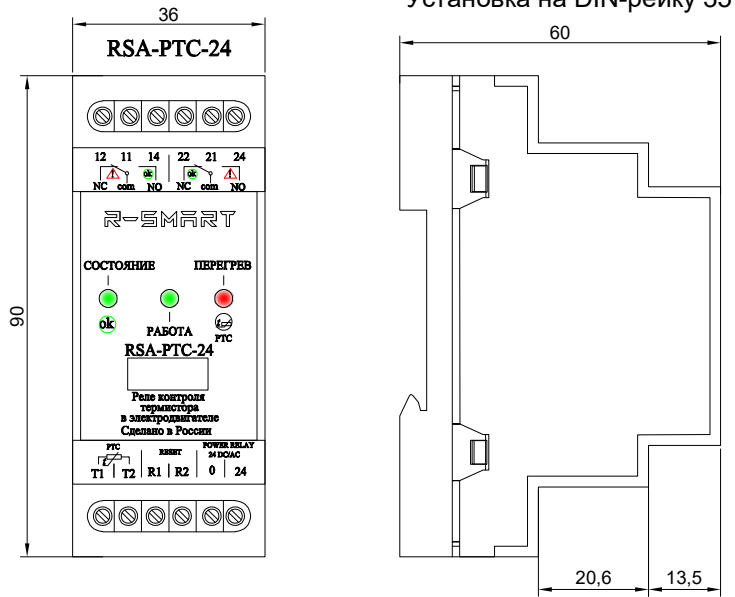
36

Установка на DIN-рейку 35

60

RSA-PTC-24

12 11 14 22 21 24

NC com NO NC com NO

ok ok

R-SMART

СОСТОЯНИЕ

ПЕРЕГРЕВ

ok

РАБОТА

PTC

RSA-PTC-24

Реле контроля термистора в электродвигателе Сделано в России

PTC

RESET

POWER RELAY 24 DC/AC

T1 T2 R1 R2 0 24

90

20,6

13,5